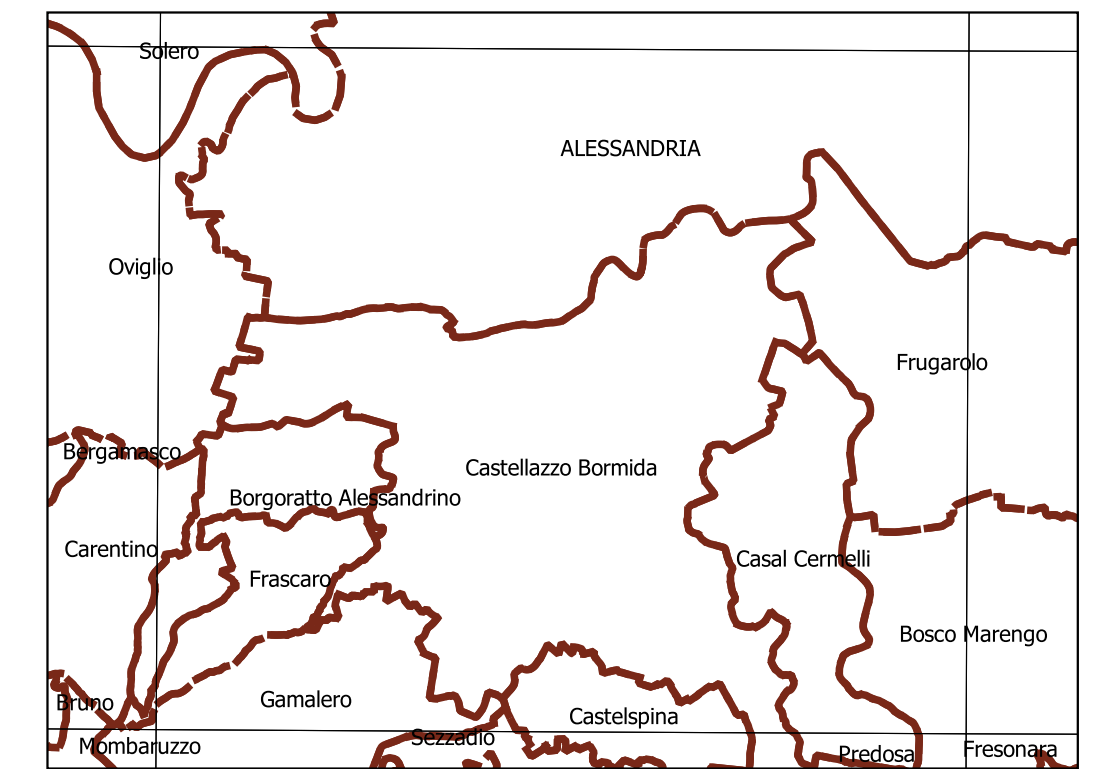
Solero

ALESSANDRIA

Oviglio

Frugarolo

Bergamasco

Castellazzo Bormida

Borgoratto Alessandrino

Carentino

Casal Cermelli

Frascaro

Bosco Marengo

Bruno

Gamalero

Castelspina

Sezzadio

Mombaruzzo

Predosa

Fresonara